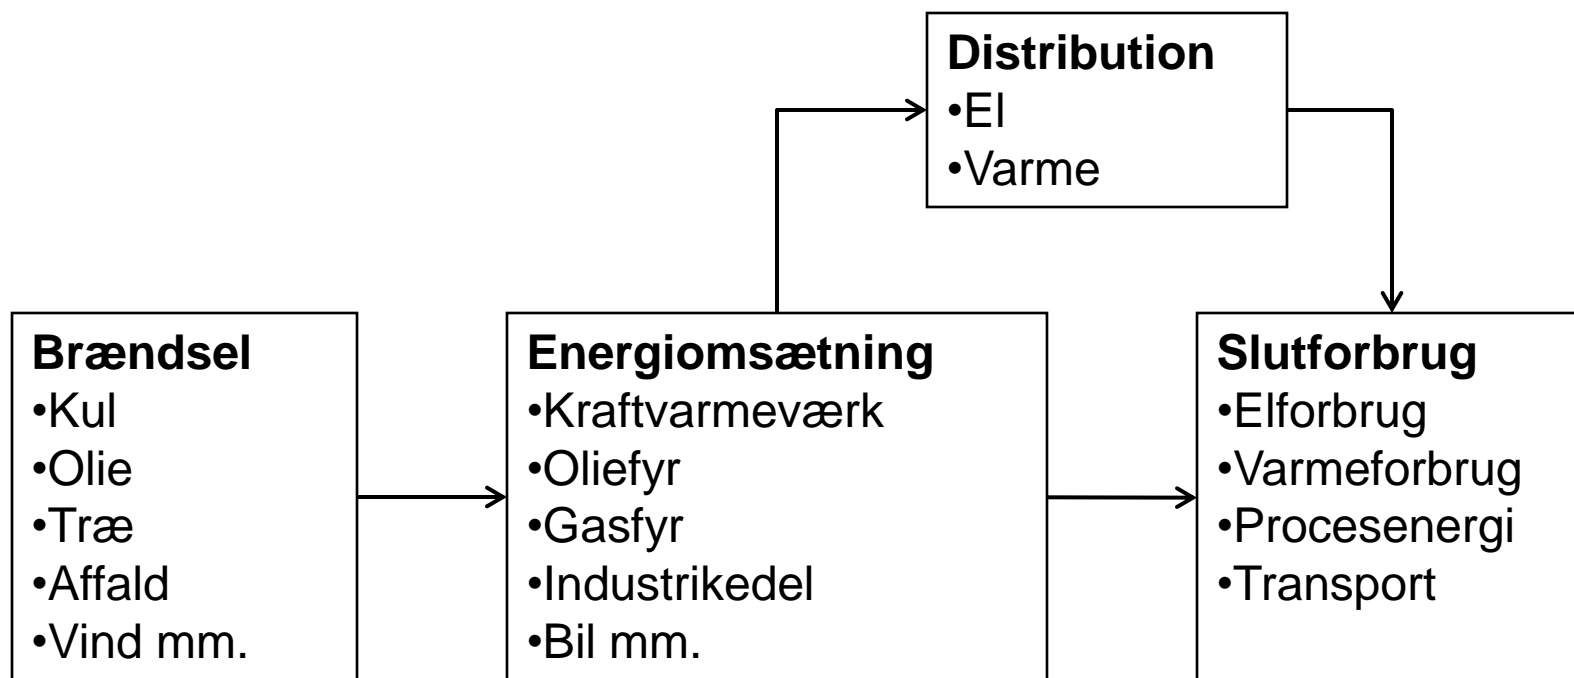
Distribution
•El
•Varme

Brændsel
•Kul
•Olie
•Træ
•Affald
•Vind mm.

Energiomsætning
•Kraftvarmeværk
•Oliefyr
•Gasfyr
•Industrikedel
•Bil mm.

Slutforbrug
•Elforbrug
•Varmeforbrug
•Procesenergi
•Transport